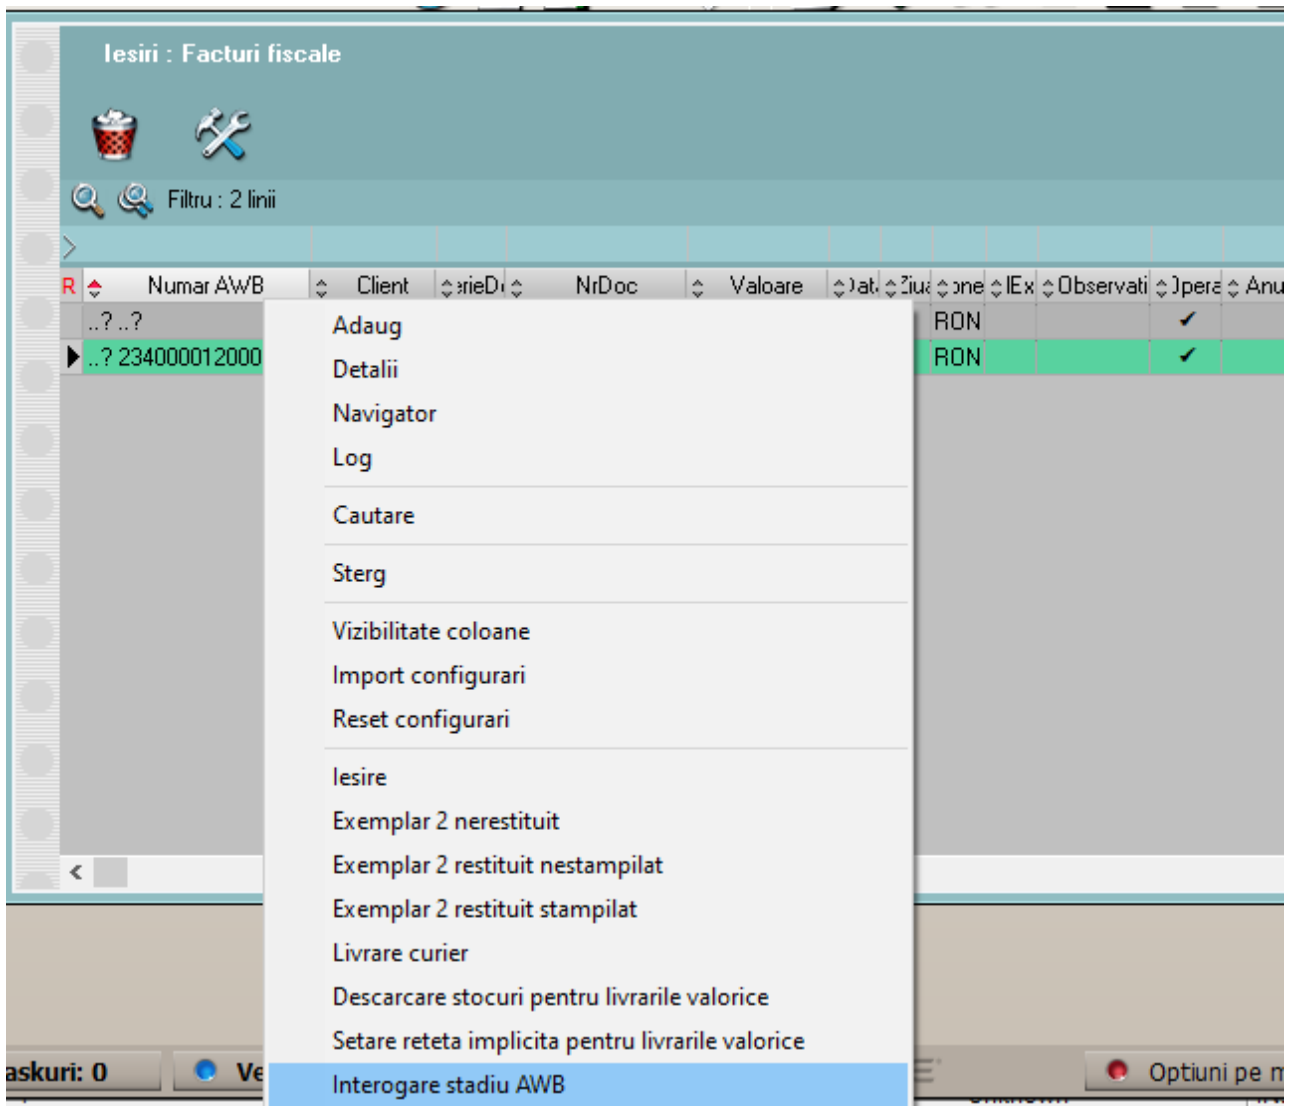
Iesiri : Facturi fiscale

Filtru : 2 linii

| R | Numar AWB | Client | erieD | NrDoc | Valoare | Dat | Ziu | one | IEx | Observati | Opera | Anu |
|---|---|---|---|---|---|---|---|---|---|---|---|---|
| | ..?..? | | | | | | | RON | | | ✓ | |
| | ..? 234000012000 | | | | | | | RON | | | ✓ | |

Adaug
Detalii
Navigator
Log

Cautare

Sterg

Vizibilitate coloane
Import configurari
Reset configurari

Iesire
Exemplar 2 nerestituit
Exemplar 2 restituit nestampilat
Exemplar 2 restituit stampilat
Livrare curier
Descarcare stocuri pentru livrarile valorice
Setare reteta implicita pentru livrarile valorice
Interogare stadiu AWB

askuri: 0
Ve
Optiuni pe m